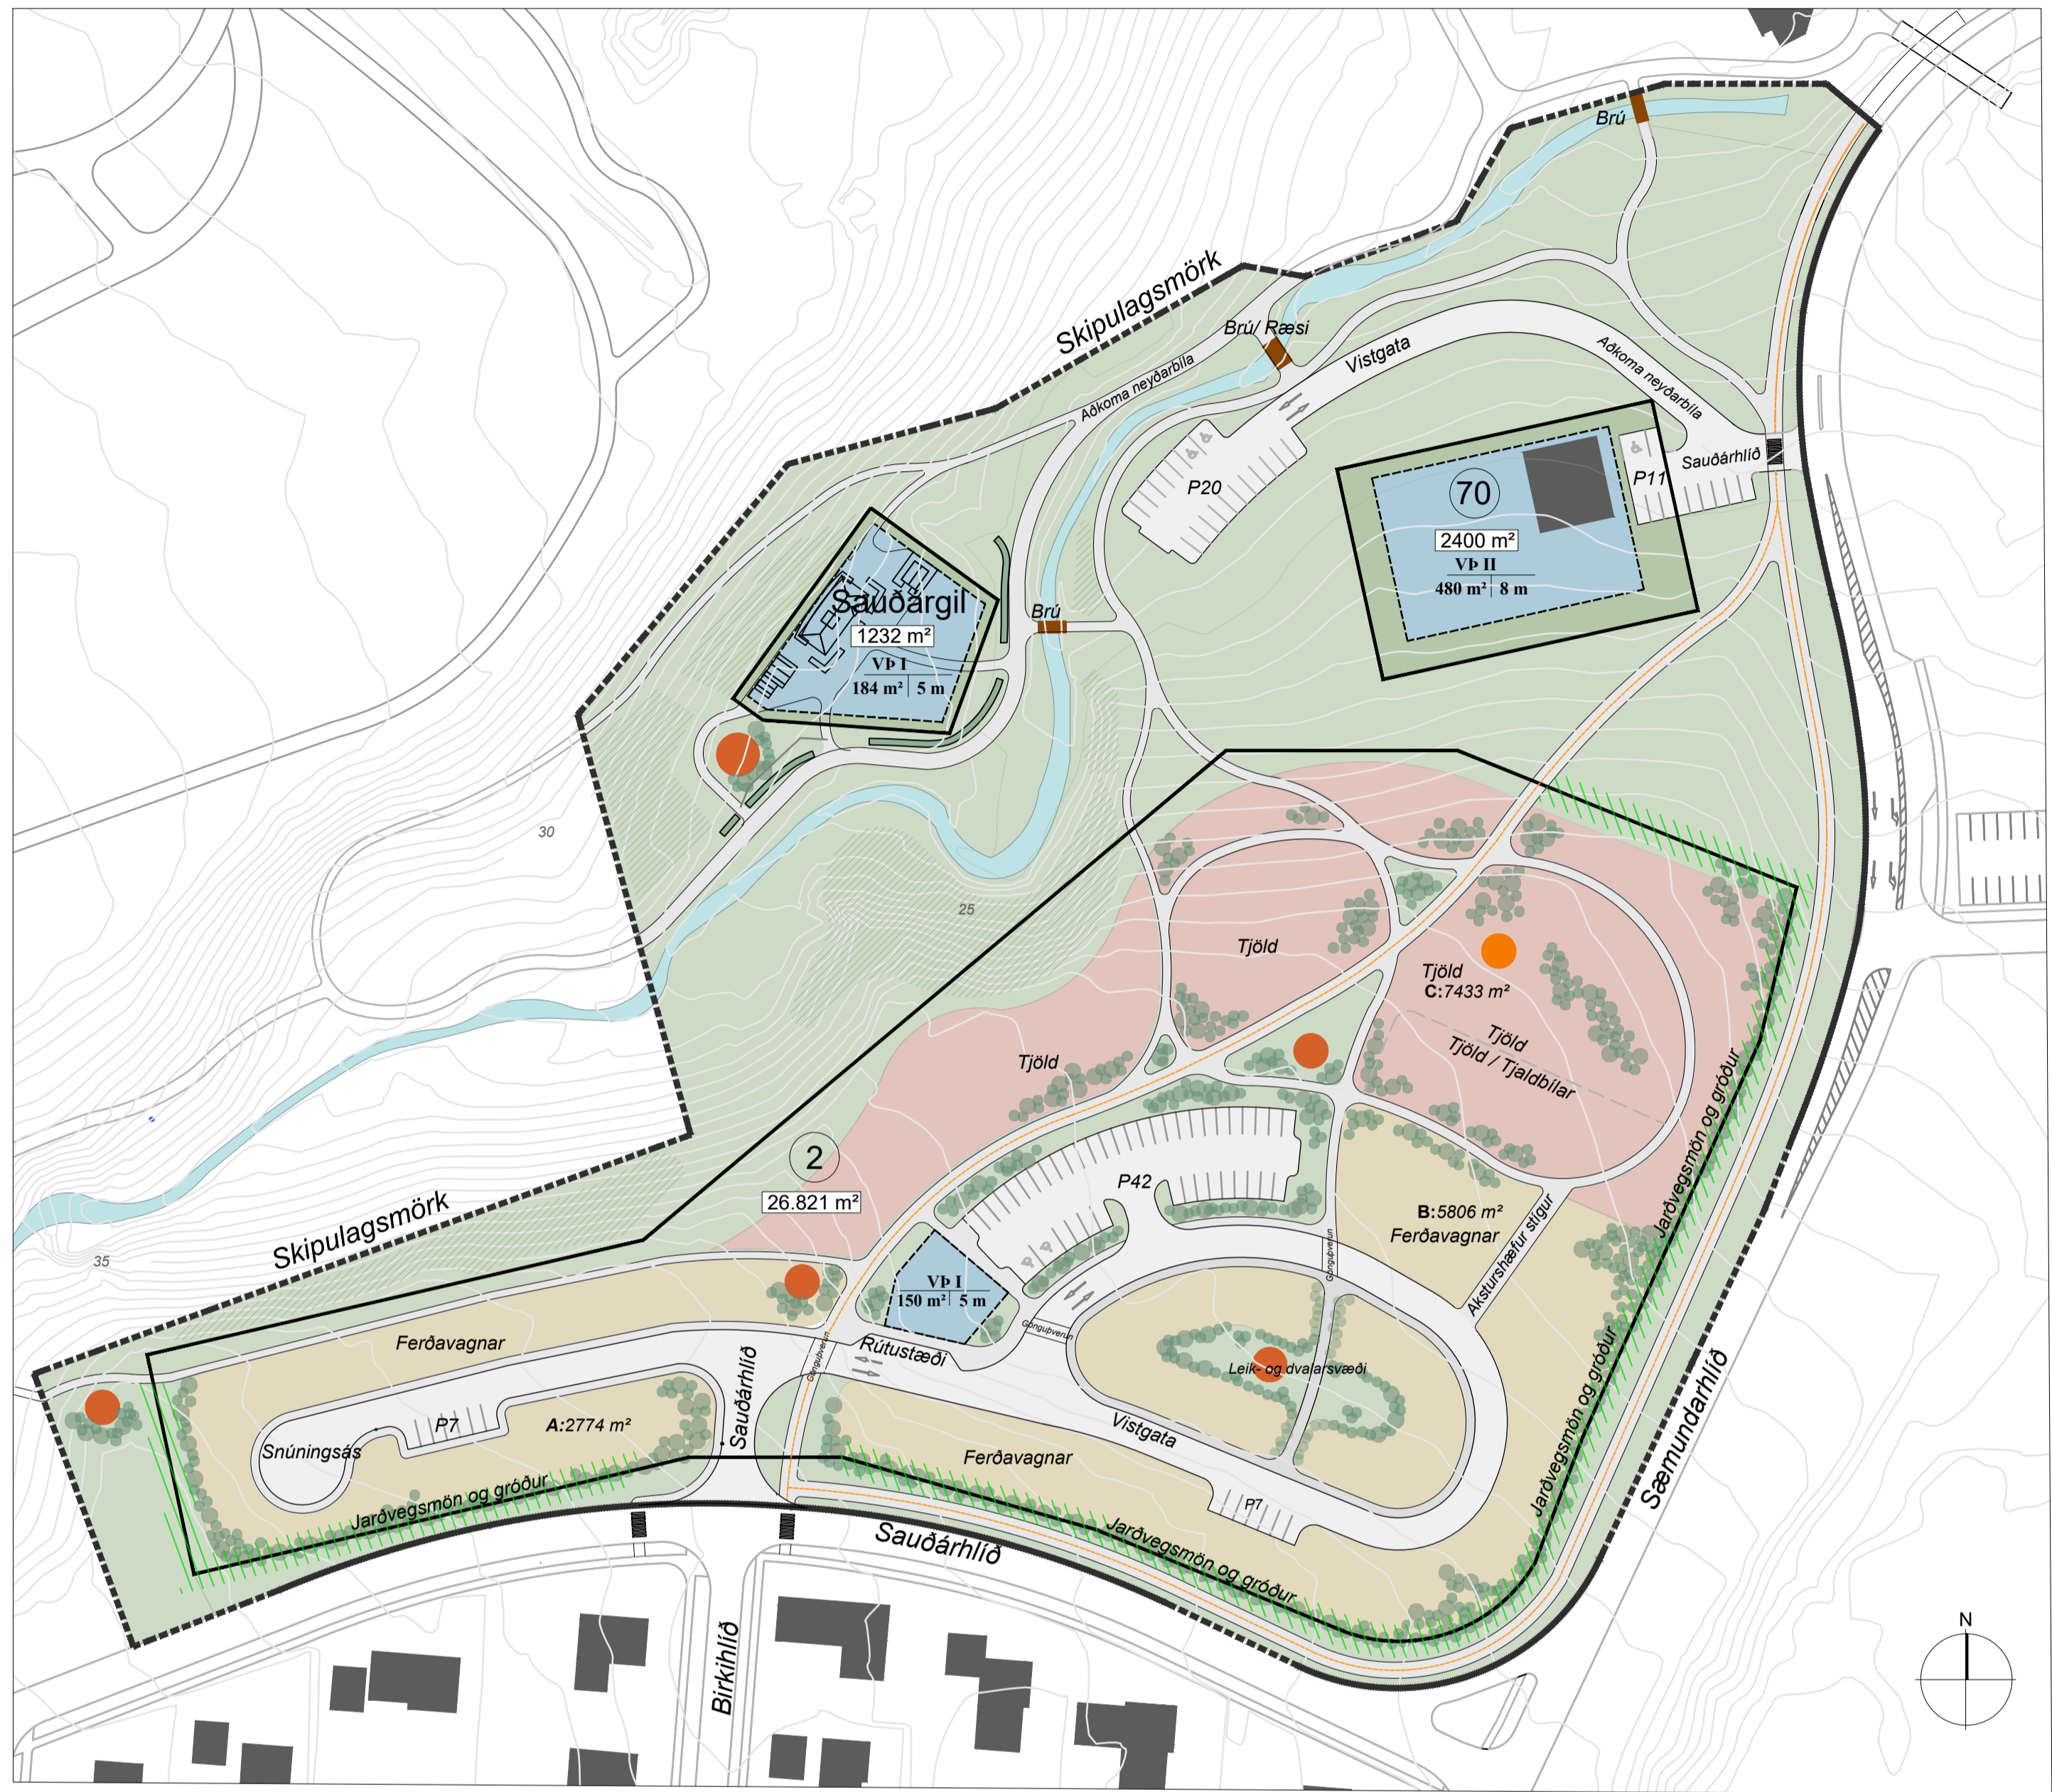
Brú

Skipulagsmörk

Brú/ Ræsi

Aðkoma neyðarbíla

Vistgata

Aðkoma neyðarbíla

Sauðárhlíð

P11

P20

70

2400 m²

VÞ II

480 m² | 8 m

Sauðárgil

1232 m²

VÞ I

184 m² | 5 m

Brú

30

25

Tjöld

Tjöld

C:7433 m²

Tjöld

Tjöld / Tjaldbílar

Tjöld

2

26.821 m²

P42

B:5806 m²

Ferðavagnar

Akstursfær stígur

Jarðvegsmön og gróður

Skipulagsmörk

35

VÞ I

150 m² | 5 m

Göngubverun

Göngubverun

Rútustæði

Leik- og dvalarsvæði

Ferðavagnar

Sauðárhlíð

Göngubverun

P7

A:2774 m²

Snúningsás

Jarðvegsmön og gróður

Ferðavagnar

Vistgata

P7

Jarðvegsmön og gróður

Jarðvegsmön og gróður

Sæmundarhlíð

Sauðárhlíð

Birkihlíð

N